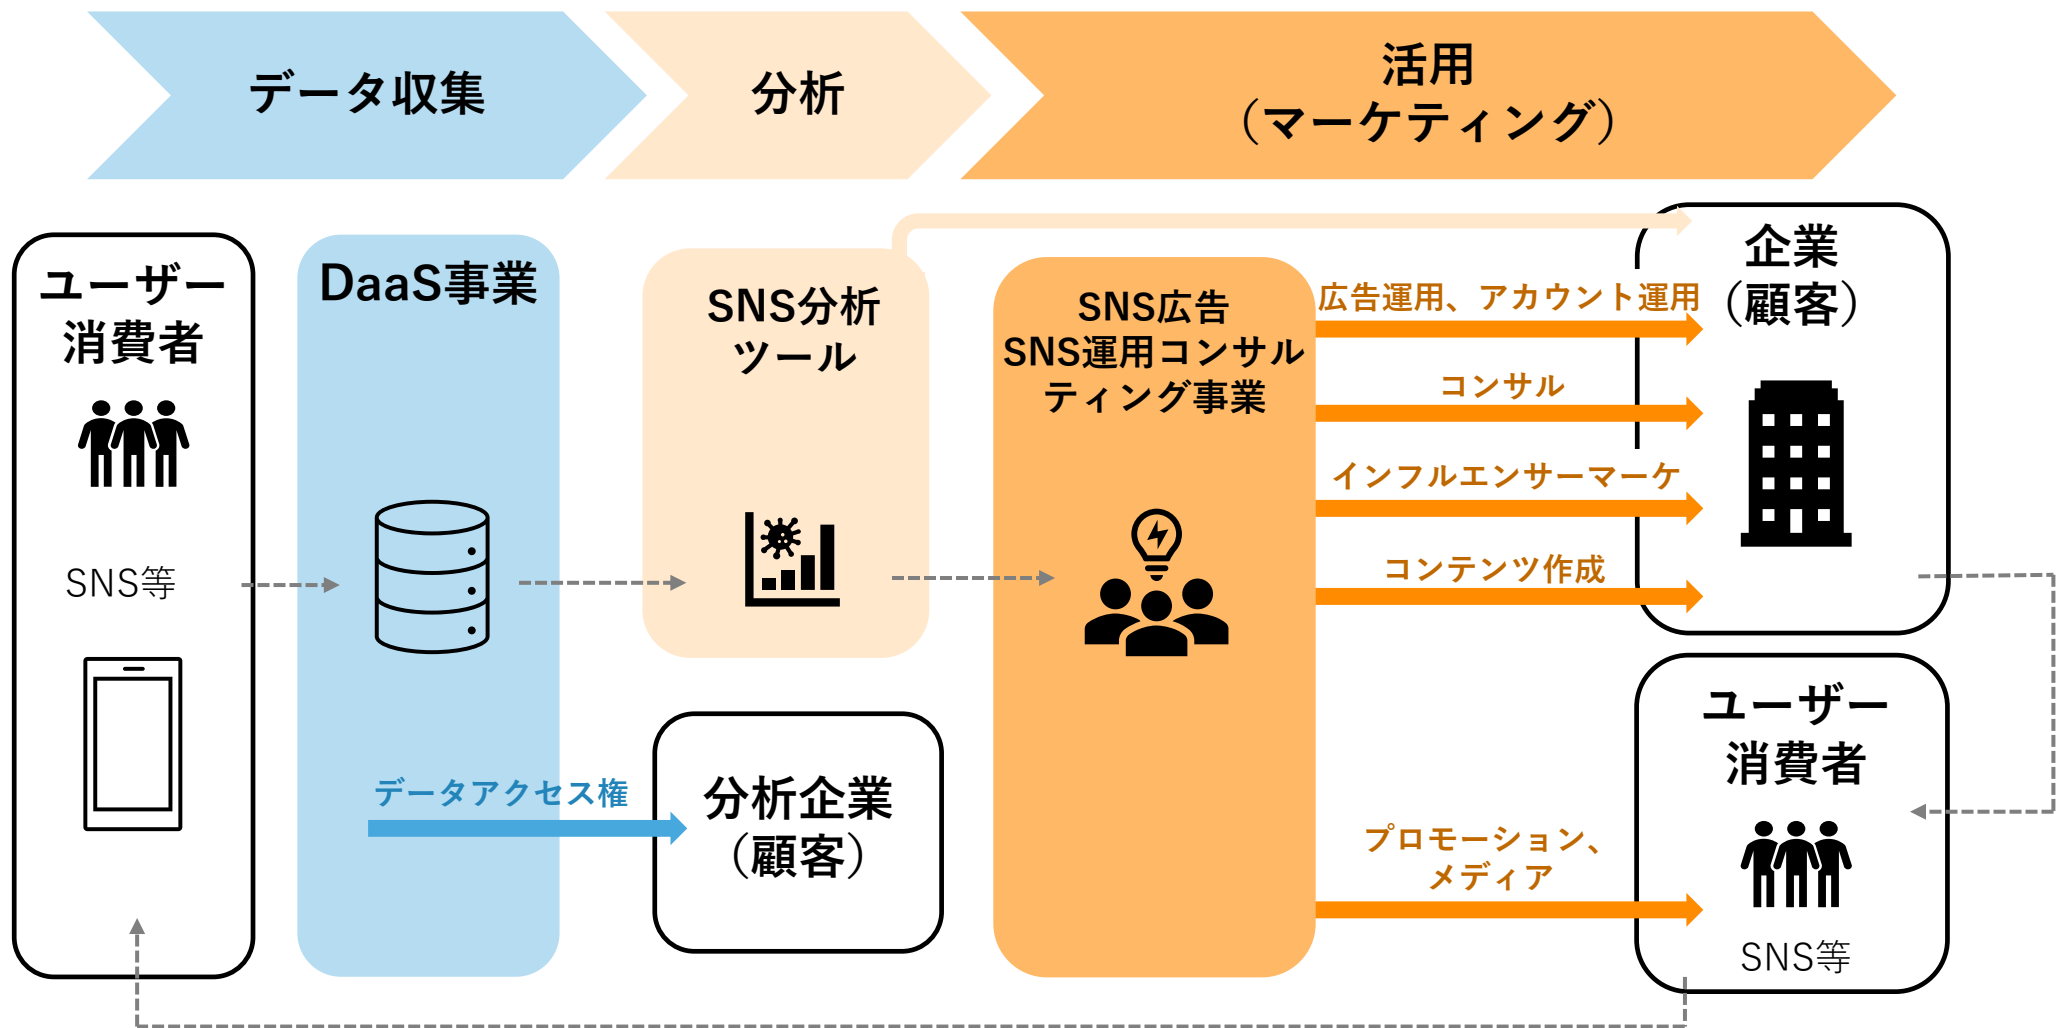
データ収集

分析

活用
（マーケティング）

ユーザー
消費者

SNS等

DaaS事業

データアクセス権

SNS分析
ツール

分析企業
（顧客）

SNS広告
SNS運用コンサルティング事業

広告運用、アカウント運用

コンサル

インフルエンサーマーケ

コンテンツ作成

プロモーション、
メディア

企業
（顧客）

ユーザー
消費者

SNS等